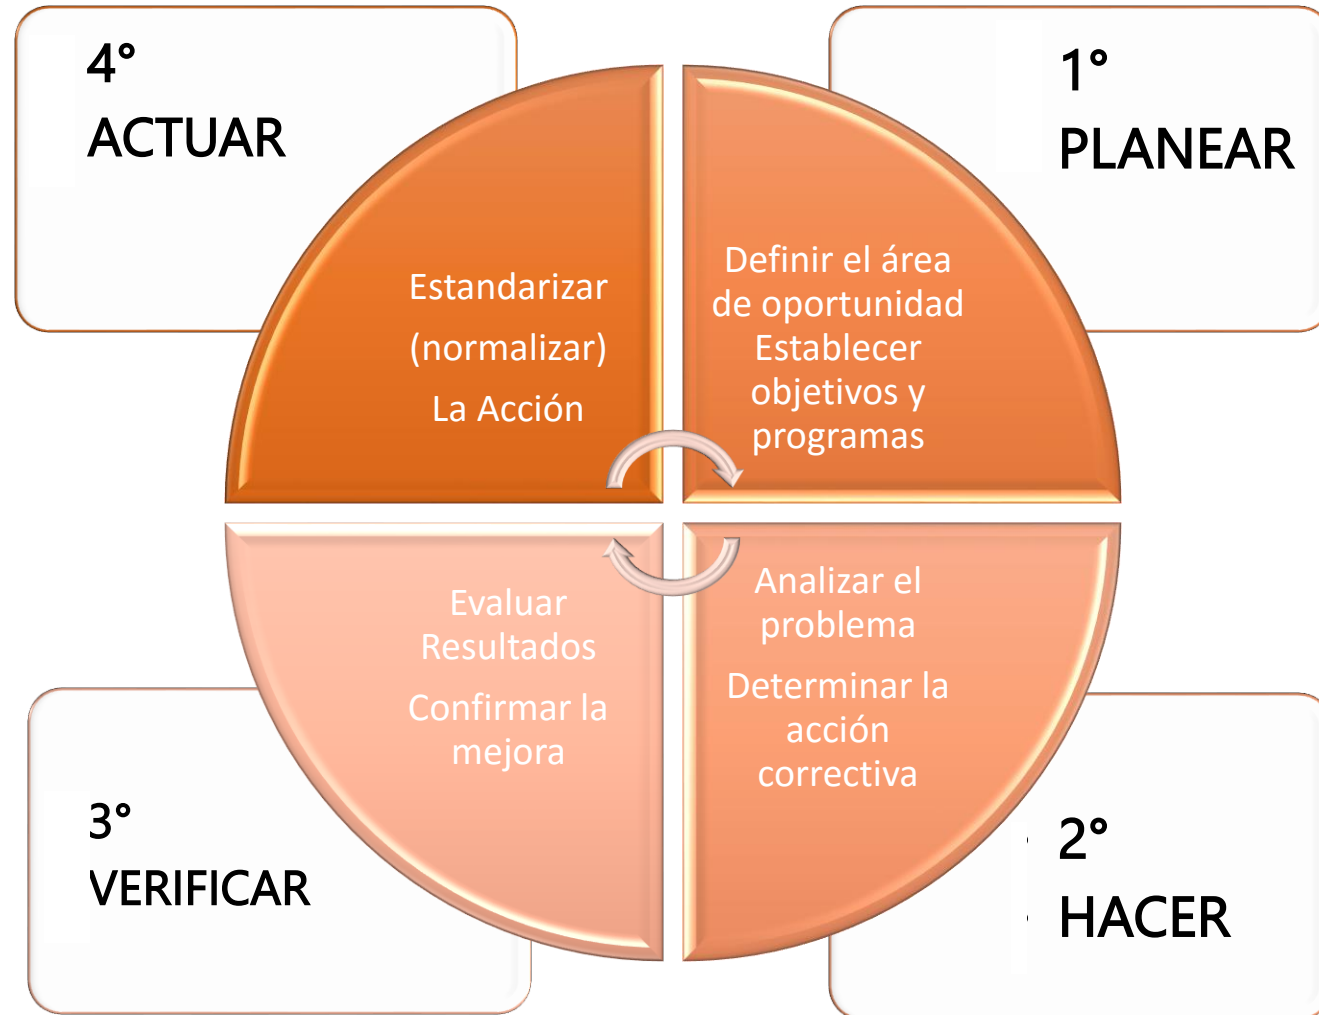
4°
ACTUAR

Estandarizar
(normalizar)
La Acción

1°
PLANEAR

Definir el área de oportunidad
Establecer objetivos y programas

Evaluar Resultados
Confirmar la mejora

3°
VERIFICAR

Analizar el problema
Determinar la acción correctiva

2°
HACER